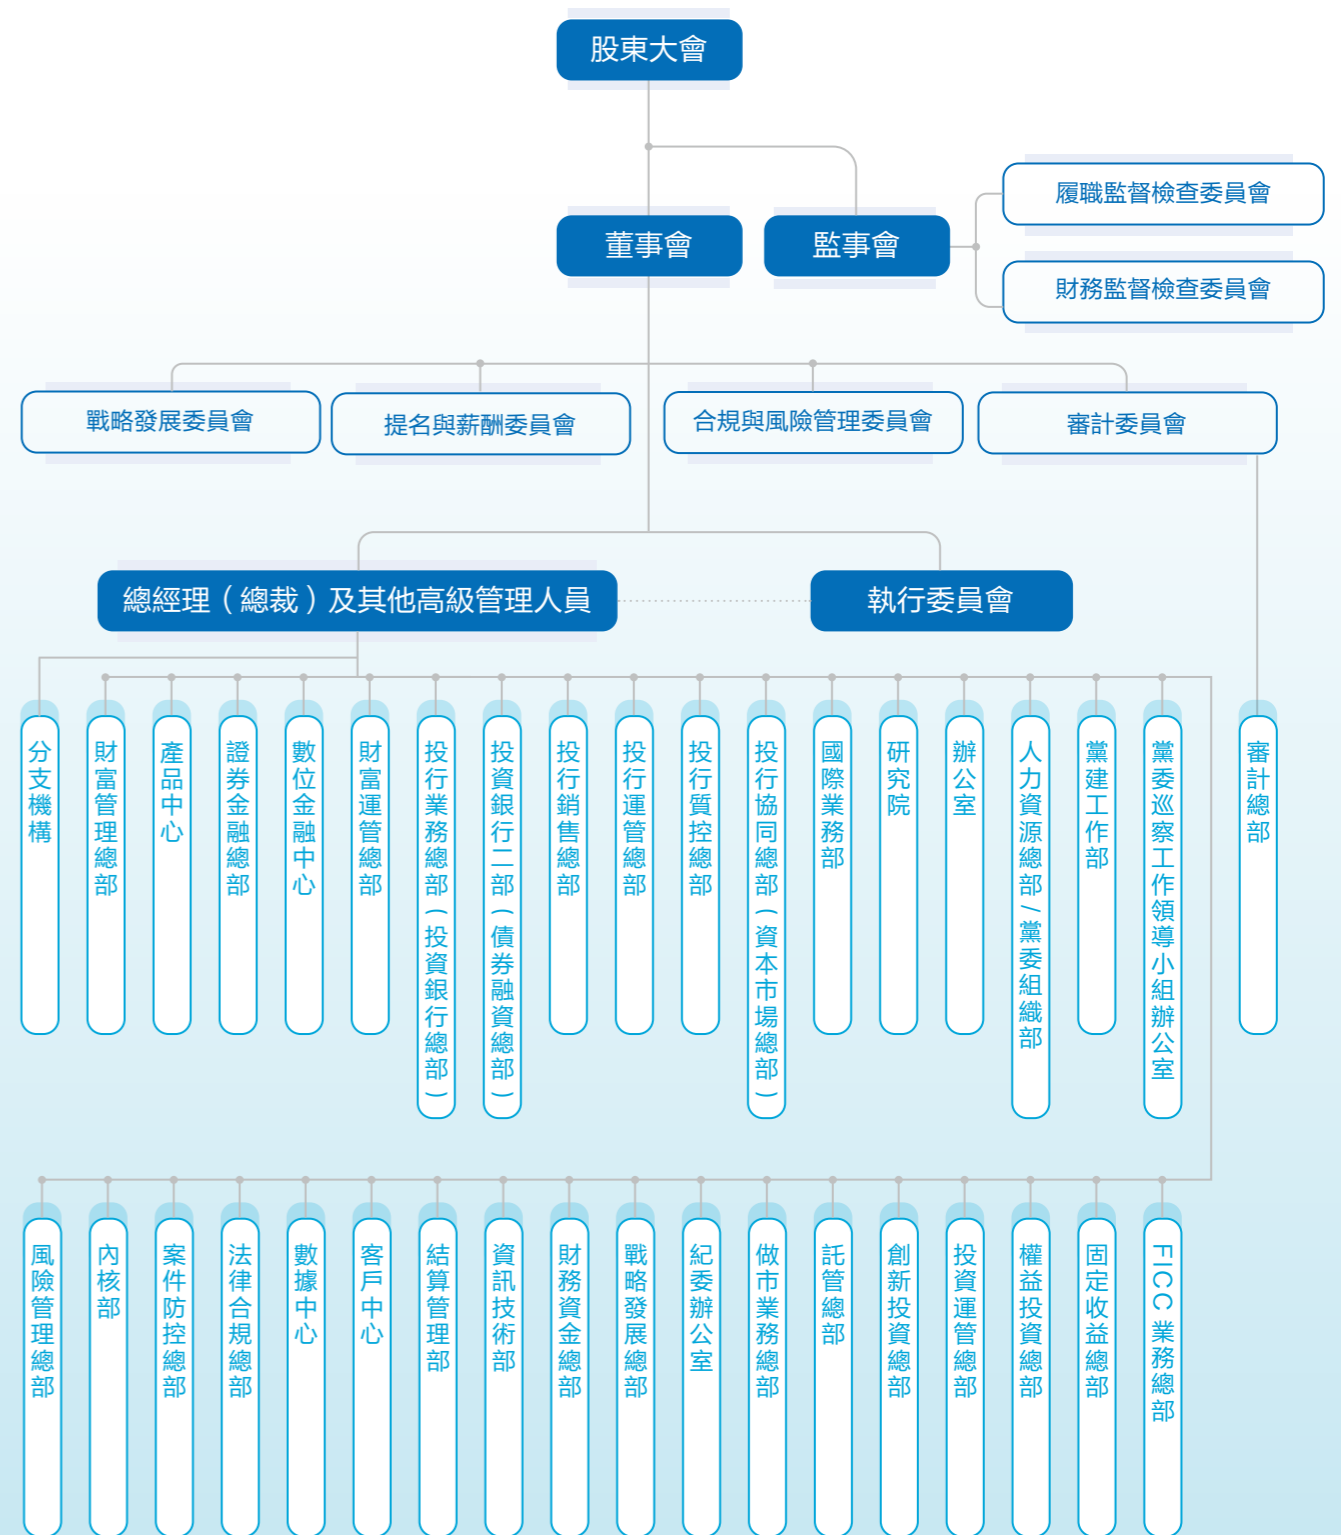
股東大會

董事會

監事會

履職監督檢查委員會

財務監督檢查委員會

戰略發展委員會

提名與薪酬委員會

合規與風險管理委員會

審計委員會

總經理（總裁）及其他高級管理人員

執行委員會

分支機構

財富管理總部

產品中心

證券金融總部

數位金融中心

財富運管總部

投行業務總部（投資銀行總部）

投資銀行二部（債券融資總部）

投行銷售總部

投行運管總部

投行質控總部

投行協同總部（資本市場總部）

國際業務部

研究院

辦公室

人力資源總部/黨委組織部

黨建工作部

黨委巡察工作領導小組辦公室

審計總部

風險管理總部

內核部

案件防控總部

法律合規總部

數據中心

客戶中心

結算管理部

資訊技術部

財務資金總部

戰略發展總部

紀委辦公室

做市業務總部

託管總部

創新投資總部

投資運管總部

權益投資總部

固定收益總部

FICC業務總部